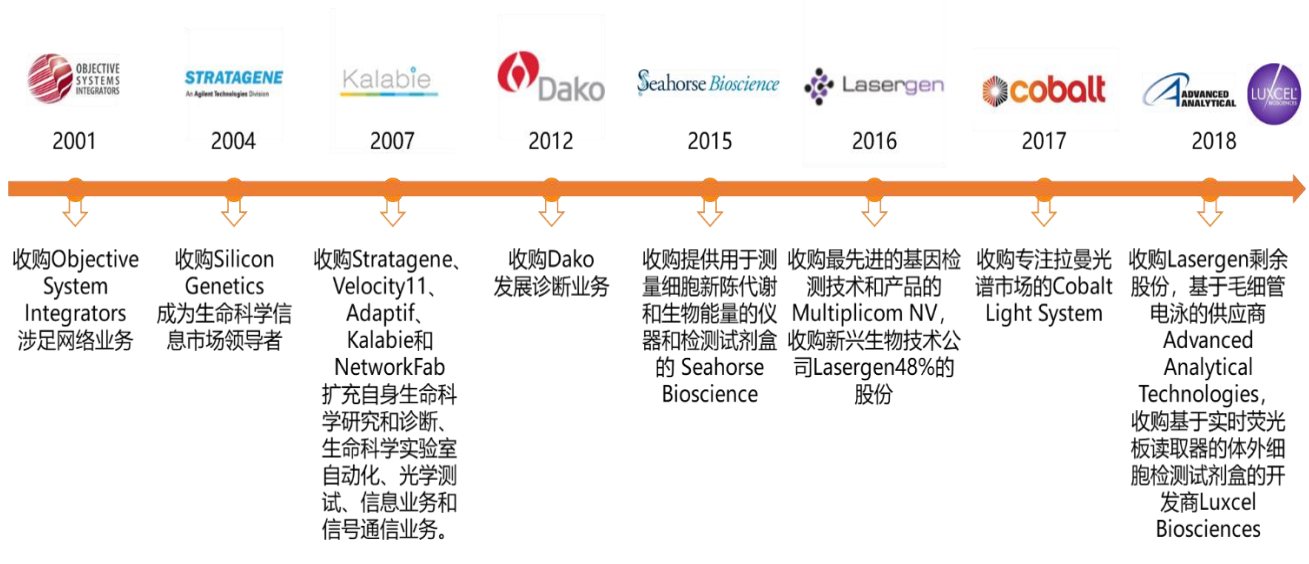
OBJECTIVE SYSTEMS INTEGRATORS

STRATAGENE
An Agilent Technologies Division

Kalabie

Dako

Seahorse Bioscience

Lasergen

cobalt

ADVANCED ANALYTICAL

LUXCEL BIOSCIENCES

2001

2004

2007

2012

2015

2016

2017

2018

收购Objective System Integrators 涉足网络业务

收购Silicon Genetics 成为生命科学信息市场领导者

收购Stratagene、Velocity11、Adaptif、Kalabie和NetworkFab 扩充自身生命科学研究和诊断、生命科学实验室自动化、光学测试、信息业务和信号通信业务。

收购Dako 发展诊断业务

收购提供用于测量细胞新陈代谢和生物能量的仪器和检测试剂盒的 Seahorse Bioscience

收购最先进的基因检测技术和产品的Multiplicom NV，收购新兴生物技术公司Lasergen48%的股份

收购专注拉曼光谱市场的Cobalt Light System

收购Lasergen剩余股份，基于毛细管电泳的供应商Advanced Analytical Technologies，收购基于实时荧光板读取器的体外细胞检测试剂盒的开发商Luxcel Biosciences